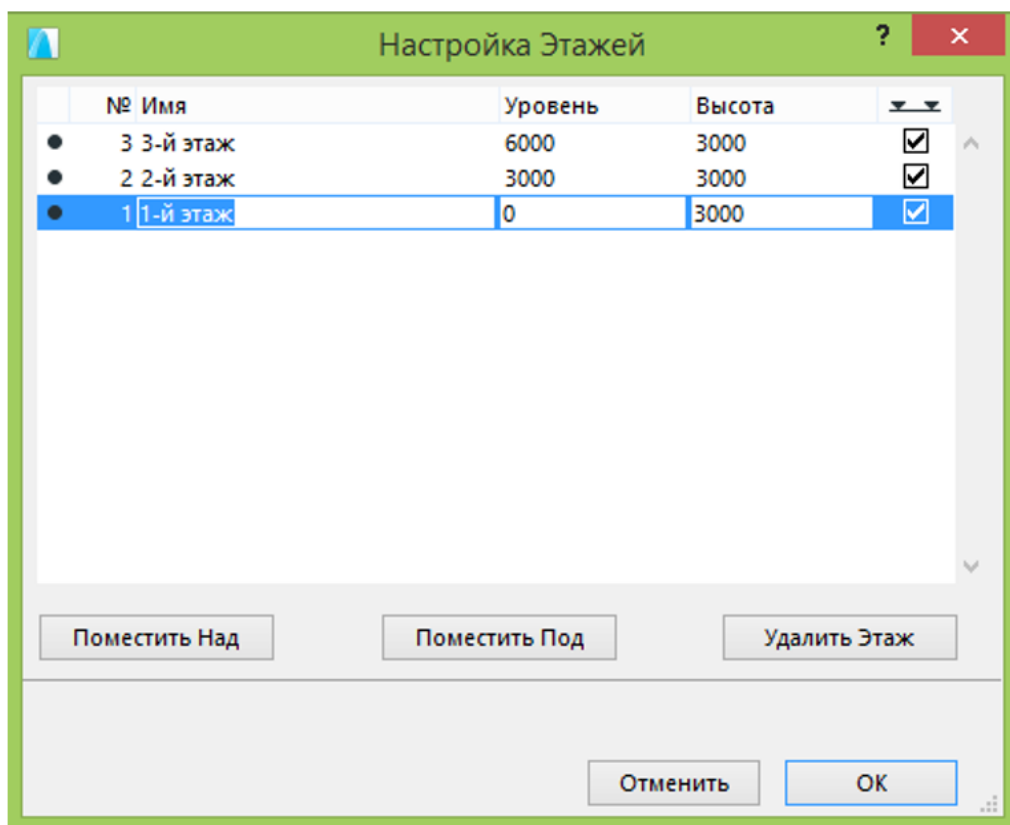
Настройка Этажей

?

| № | Имя | Уровень | Высота |
|---|---|---|---|
| 3 | 3-й этаж | 6000 | 3000 |
| 2 | 2-й этаж | 3000 | 3000 |
| 1 | 1-й этаж | 0 | 3000 |

Поместить Над

Поместить Под

Удалить Этаж

Отменить

OK